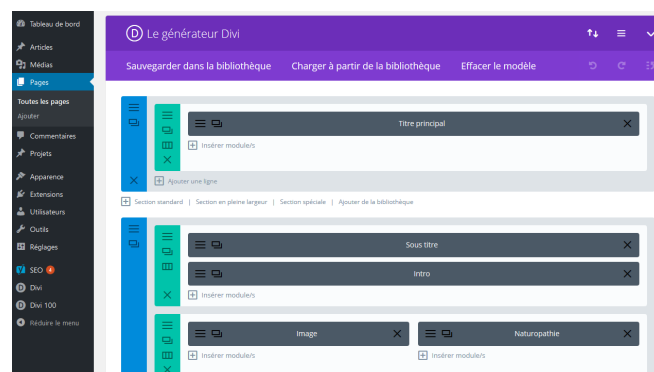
Tableau de bord
Articles
Médias
Pages
Toutes les pages
Ajouter
Commentaires
Projets
Apparence
Extensions
Utilisateurs
Outils
Réglages
SEO 4
Divi
Divi 100
Réduire le menu

D Le générateur Divi
Sauvegarder dans la bibliothèque
Charger à partir de la bibliothèque
Effacer le modèle

Titre principal
Insérer module/s
Ajouter une ligne
Section standard | Section en pleine largeur | Section spéciale | Ajouter de la bibliothèque

Sous titre
Intro
Insérer module/s
Image
Insérer module/s
Naturopathie
Insérer module/s